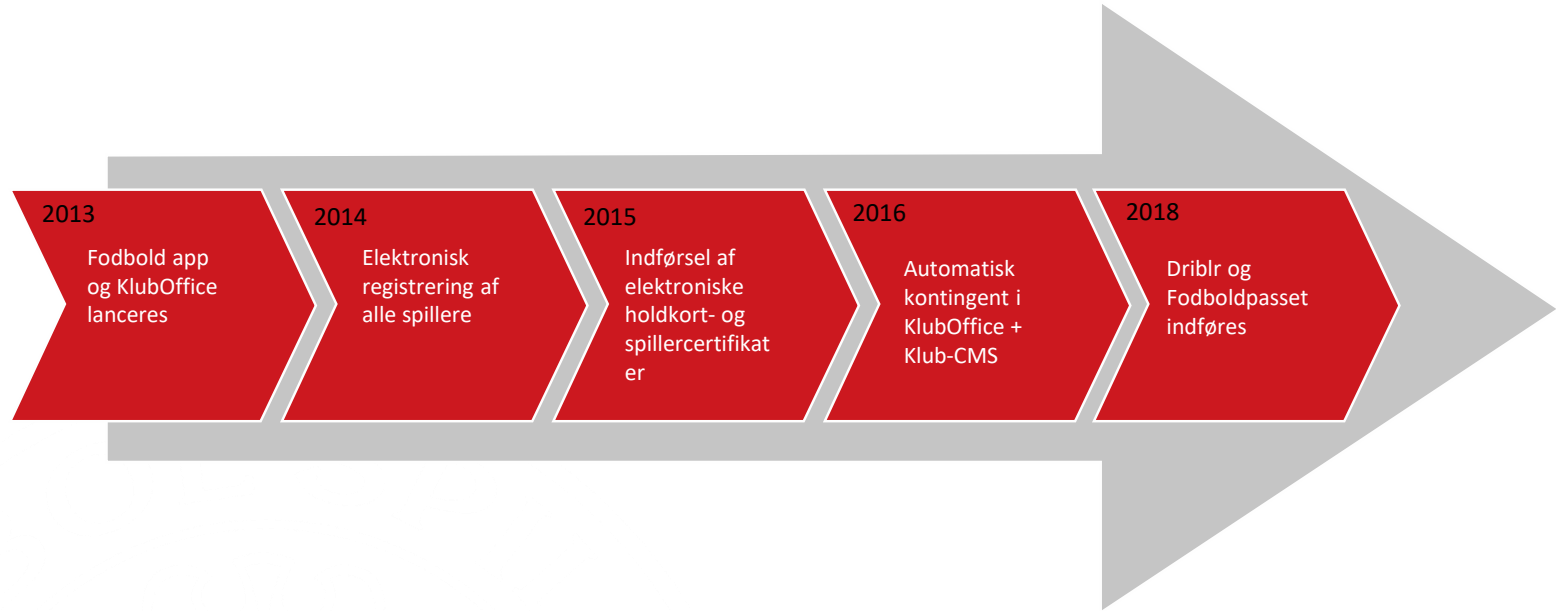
2013

Fodbold app og KlubOffice lanceres

2014

Elektronisk registrering af alle spillere

2015

Indførsel af elektroniske holdkort- og spillercertifikat er

2016

Automatisk kontingent i KlubOffice + Klub-CMS

2018

Driblr og Fodboldpasset indføres